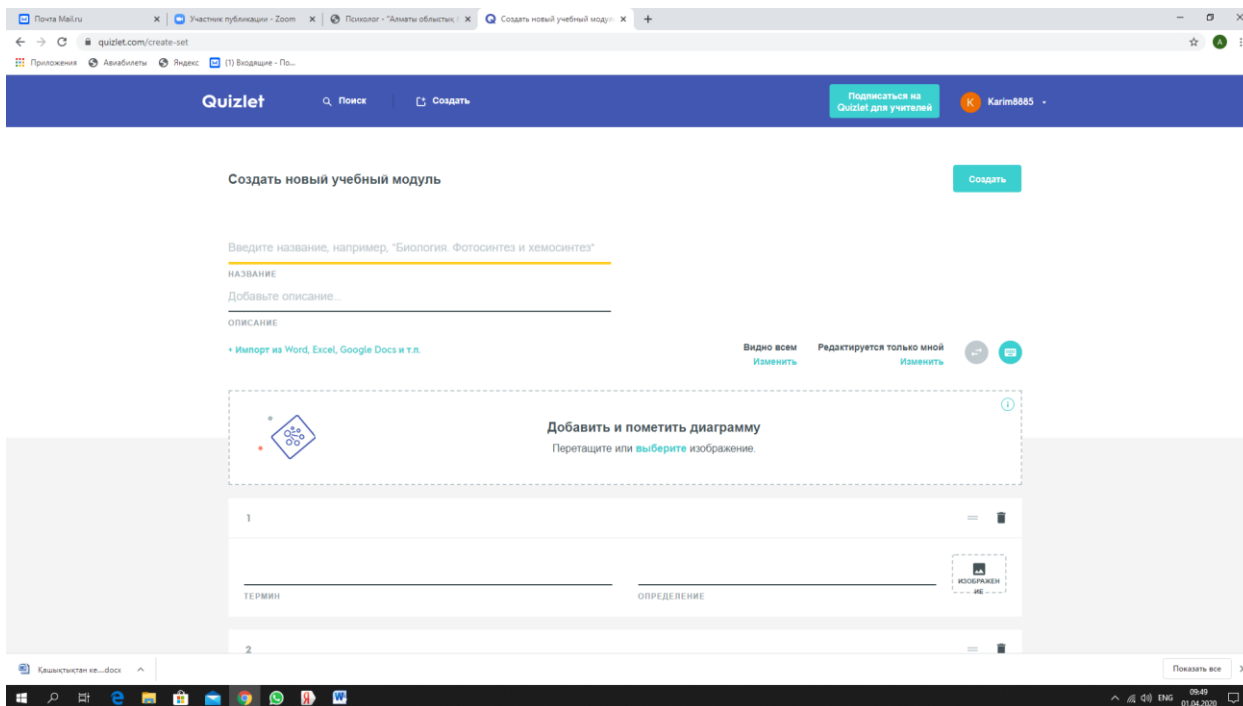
Почта Mail.ru
Участник публикации - Zoom
Психолог - "Алматы облыстық
Создать новый учебный модуль

quizlet.com/create-set

Приложения   Авиабилеты   Яндекс   (1) Входящие - По...

Quizlet   Поиск   Создать   Подписаться на Quizlet для учителей   Karim8885

Создать новый учебный модуль

Создать

Введите название, например, "Биология. Фотосинтез и хемосинтез"

НАЗВАНИЕ

Добавьте описание...

ОПИСАНИЕ

+ Импорт из Word, Excel, Google Docs и т.п.

Видно всем
Изменить

Редактируется только мной
Изменить

Добавить и пометить диаграмму

Перетащите или выберите изображение.

1

ТЕРМИН

ОПРЕДЕЛЕНИЕ

ИЗОБРАЖЕНИЕ

2

Қашықтықтан ке....docx

Показать все

ENG 09:49 01.04.2020